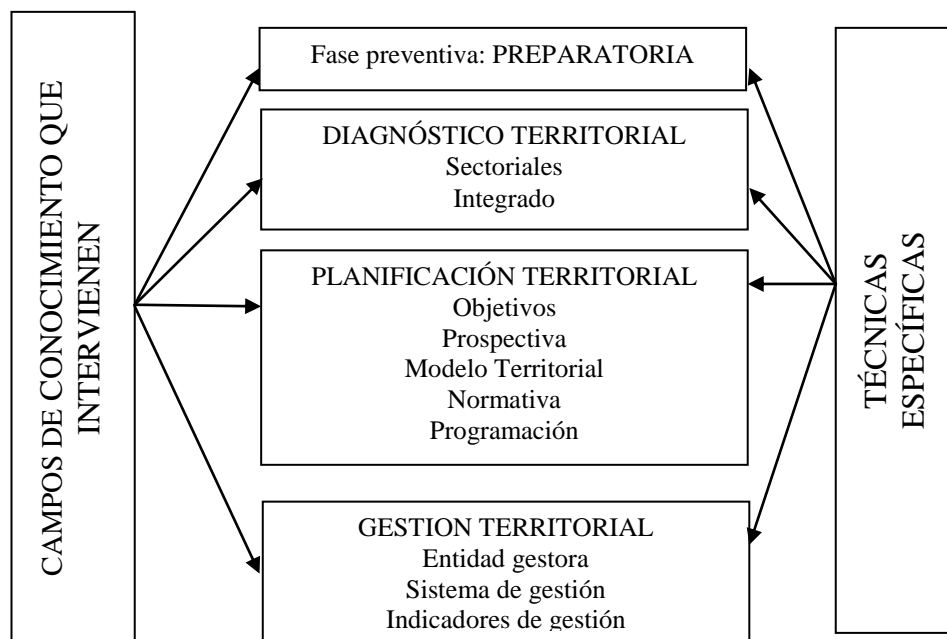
CAMPOS DE CONOCIMIENTO QUE INTERVIENEN

Fase preventiva: PREPARATORIA

DIAGNÓSTICO TERRITORIAL
Sectoriales
Integrado

PLANIFICACIÓN TERRITORIAL
Objetivos
Prospectiva
Modelo Territorial
Normativa
Programación

GESTION TERRITORIAL
Entidad gestora
Sistema de gestión
Indicadores de gestión

TÉCNICAS ESPECÍFICAS